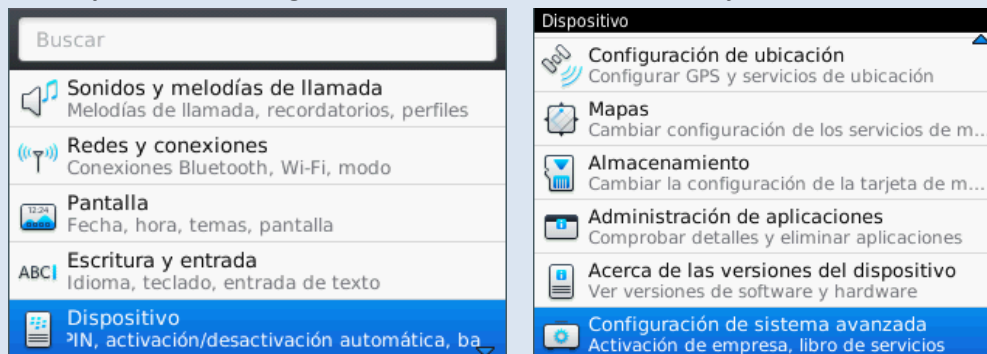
Buscar

Sonidos y melodías de llamada
Melodías de llamada, recordatorios, perfiles

Redes y conexiones
Conexiones Bluetooth, Wi-Fi, modo

Pantalla
Fecha, hora, temas, pantalla

ABC Escritura y entrada
Idioma, teclado, entrada de texto

Dispositivo
PIN, activación/desactivación automática, ba

Dispositivo

Configuración de ubicación
Configurar GPS y servicios de ubicación

Mapas
Cambiar configuración de los servicios de m...

Almacenamiento
Cambiar la configuración de la tarjeta de m...

Administración de aplicaciones
Comprobar detalles y eliminar aplicaciones

Acerca de las versiones del dispositivo
Ver versiones de software y hardware

Configuración de sistema avanzada
Activación de empresa, libro de servicios